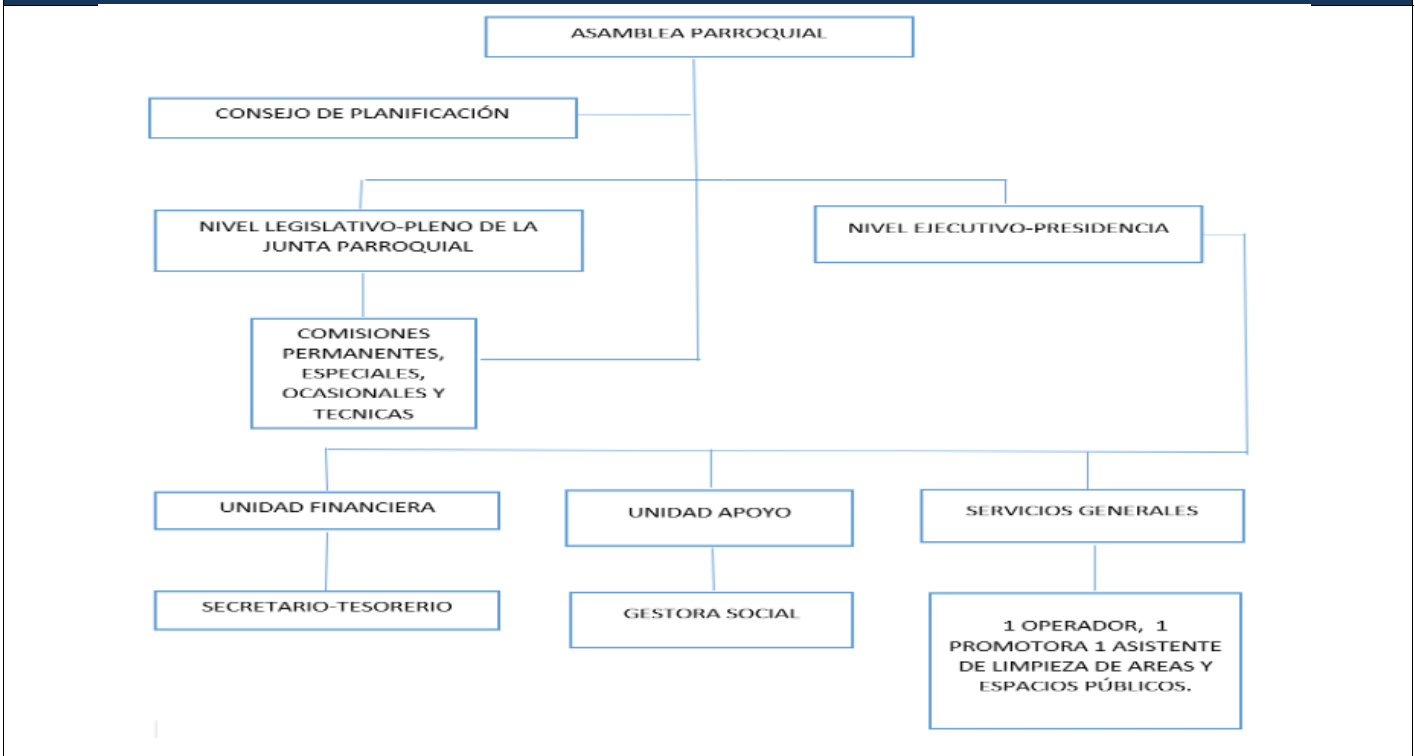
ASAMBLEA PARROQUIAL

CONSEJO DE PLANIFICACIÓN

NIVEL LEGISLATIVO-PLENO DE LA JUNTA PARROQUIAL

NIVEL EJECUTIVO-PRESIDENCIA

COMISIONES PERMANENTES, ESPECIALES, OCASIONALES Y TECNICAS

UNIDAD FINANCIERA

UNIDAD APOYO

SERVICIOS GENERALES

SECRETARIO-TESORERIO

GESTORA SOCIAL

1 OPERADOR, 1 PROMOTORA 1 ASISTENTE DE LIMPIEZA DE AREAS Y ESPACIOS PÚBLICOS.